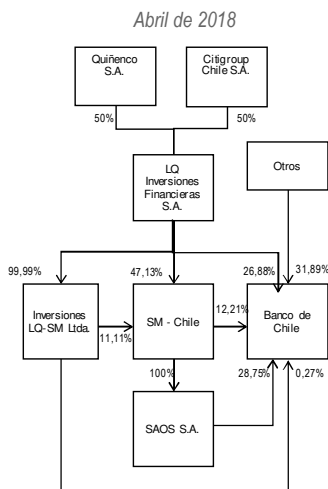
Abril de 2018

Quiñenco S.A.

Citigroup Chile S.A.

50%

50%

LQ Inversiones Financieras S.A.

Otros

99,99%

47,13%

26,88%

31,89%

Inversiones LQ-SM Ltda.

11,11%

SM - Chile

12,21%

Banco de Chile

100%

28,75%

0,27%

SAOS S.A.